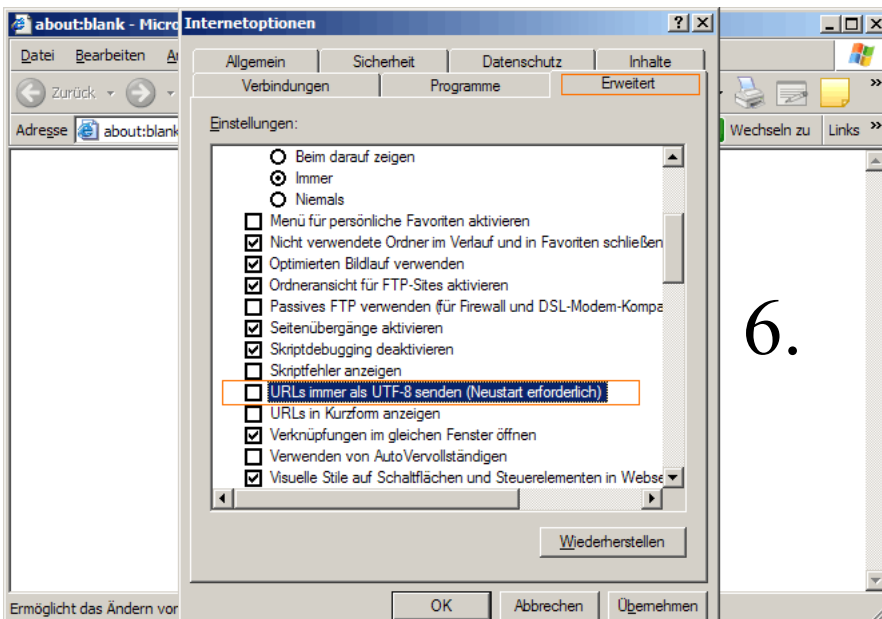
about:blank - Micro
Datei Bearbeiten A
Zurück
Adresse about:blank
Ermöglicht das Ändern vor

Internetoptionen ? X
Allgemein | Sicherheit | Datenschutz | Inhalte
Verbindungen | Programme | Erweitert

Einstellungen:
Beim darauf zeigen
Immer
Niemals
Menü für persönliche Favoriten aktivieren
Nicht verwendete Ordner im Verlauf und in Favoriten schließen
Optimierten Bildlauf verwenden
Ordneransicht für FTP-Sites aktivieren
Passives FTP verwenden (für Firewall und DSL-Modem-Kompa
Seitenübergänge aktivieren
Skriptdebugging deaktivieren
Skriptfehler anzeigen
URLs immer als UTF-8 senden (Neustart erforderlich)
URLs in Kurzform anzeigen
Verknüpfungen im gleichen Fenster öffnen
Verwenden von AutoVervollständigen
Visuelle Stile auf Schaltflächen und Steuerelementen in Webse

Wiederherstellen

OK | Abbrechen | Übernehmen

Wechseln zu | Links

6.